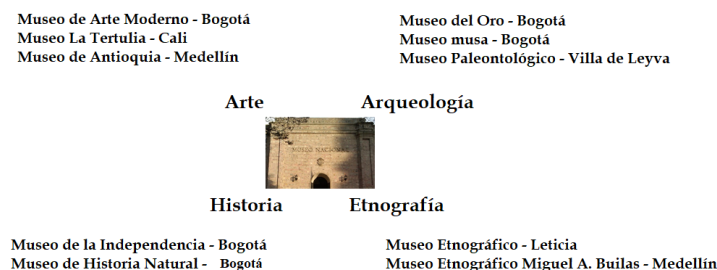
Museo de Arte Moderno - Bogotá
Museo La Tertulia - Cali
Museo de Antioquia - Medellín

Museo del Oro - Bogotá
Museo musa - Bogotá
Museo Paleontológico - Villa de Leyva

Arte

Arqueología

MUSEO NACIONAL

Historia

Etnografía

Museo de la Independencia - Bogotá
Museo de Historia Natural - Bogotá

Museo Etnográfico - Leticia
Museo Etnográfico Miguel A. Builas - Medellín